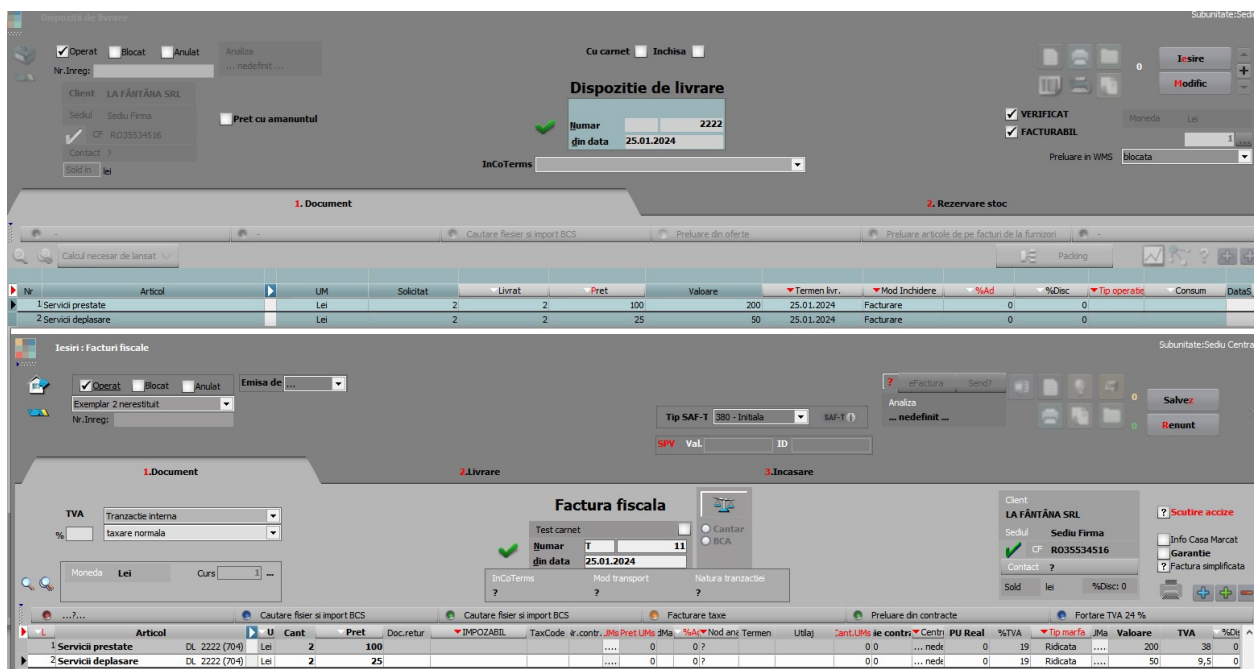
Dispozitie de livrare
Subunitate:Sedi

Operat Blocat Anulat
Analiza
... nedefinit ...
Nr.Inreg:
Client LA FÂNTÂNA SRL
Sediul Sediu Firma
CF RO35534516
Contact ?
Sold in lei
Pret cu amanuntul
Cu carnet Inchisa
Dispozitie de livrare
Numar 2222
din data 25.01.2024
InCoTerms
0
Iesire
Modific
VERIFICAT
FACTURABIL
Moneda Lei
1
Preluare in WMS blocata

1. Document
2. Rezervare stoc

Cautare fisier si import BCS
Preluare din oferte
Preluare articole de pe facturi de la furnizori
Calcul necesar de lansat
Packing

| Nr | Articol | UM | Solicitat | Livrat | Pret | Valoare | Termen livr. | Mod Inchidere | %Ad | %Disc | Tip operatie | Consum | DataS |
|---|---|---|---|---|---|---|---|---|---|---|---|---|---|
| 1 | Servicii prestate | Lei | 2 | 2 | 100 | 200 | 25.01.2024 | Facturare | 0 | 0 | | | |
| 2 | Servicii deplasare | Lei | 2 | 2 | 25 | 50 | 25.01.2024 | Facturare | 0 | 0 | | | |

Iesiri : Facturi fiscale
Subunitate:Sediu Centra

Operat Blocat Anulat
Emisa de ...
Exemplar 2 nerestituit
Nr.Inreg:
? eFactura Send?
Analiza
... nedefinit ...
0
Salvez
Renunt
Tip SAF-T 380 - Initiala SAF-T
SPV Val. ID

1.Document
2.Livrare
3.Incasare

TVA Tranzactie interna
% taxare normala
Moneda Lei Curs 1 ...
Factura fiscala
Test carnet
Numar T 11
din data 25.01.2024
Cantar
BCA
InCoTerms ?
Mod transport ?
Natura tranzactiei ?
Client
LA FÂNTÂNA SRL
Sediul Sediu Firma
CF RO35534516
Contact ?
Sold lei %Disc: 0
? Scutire accize
Info Casa Marcat
Garantie
? Factura simplificata

...?...
Cautare fisier si import BCS
Cautare fisier si import BCS
Facturare taxe
Preluare din contracte
Fortare TVA 24 %

| L | Articol | | U | Cant | Pret | Doc.retur | IMPOZABIL | TaxCode | ir.contr. | UMs | Pret UMs | dMa | %Ac | Nod ana | Termen | Utilaj | Cant.UMs | ie contra | Centr | PU Real | %TVA | Tip marfa | JMa | Valoare | TVA | %Di |
|---|---|---|---|---|---|---|---|---|---|---|---|---|---|---|---|---|---|---|---|---|---|---|---|---|---|---|
| 1 | Servicii prestate | DL 2222 (704) | Lei | 2 | 100 | | | | | .... | 0 | | 0 | ? | | | 0 | 0 | ... nede | 0 | 19 | Ridicata | .... | 200 | 38 | 0 |
| 2 | Servicii deplasare | DL 2222 (704) | Lei | 2 | 25 | | | | | .... | 0 | | 0 | ? | | | 0 | 0 | ... nede | 0 | 19 | Ridicata | .... | 50 | 9,5 | 0 |